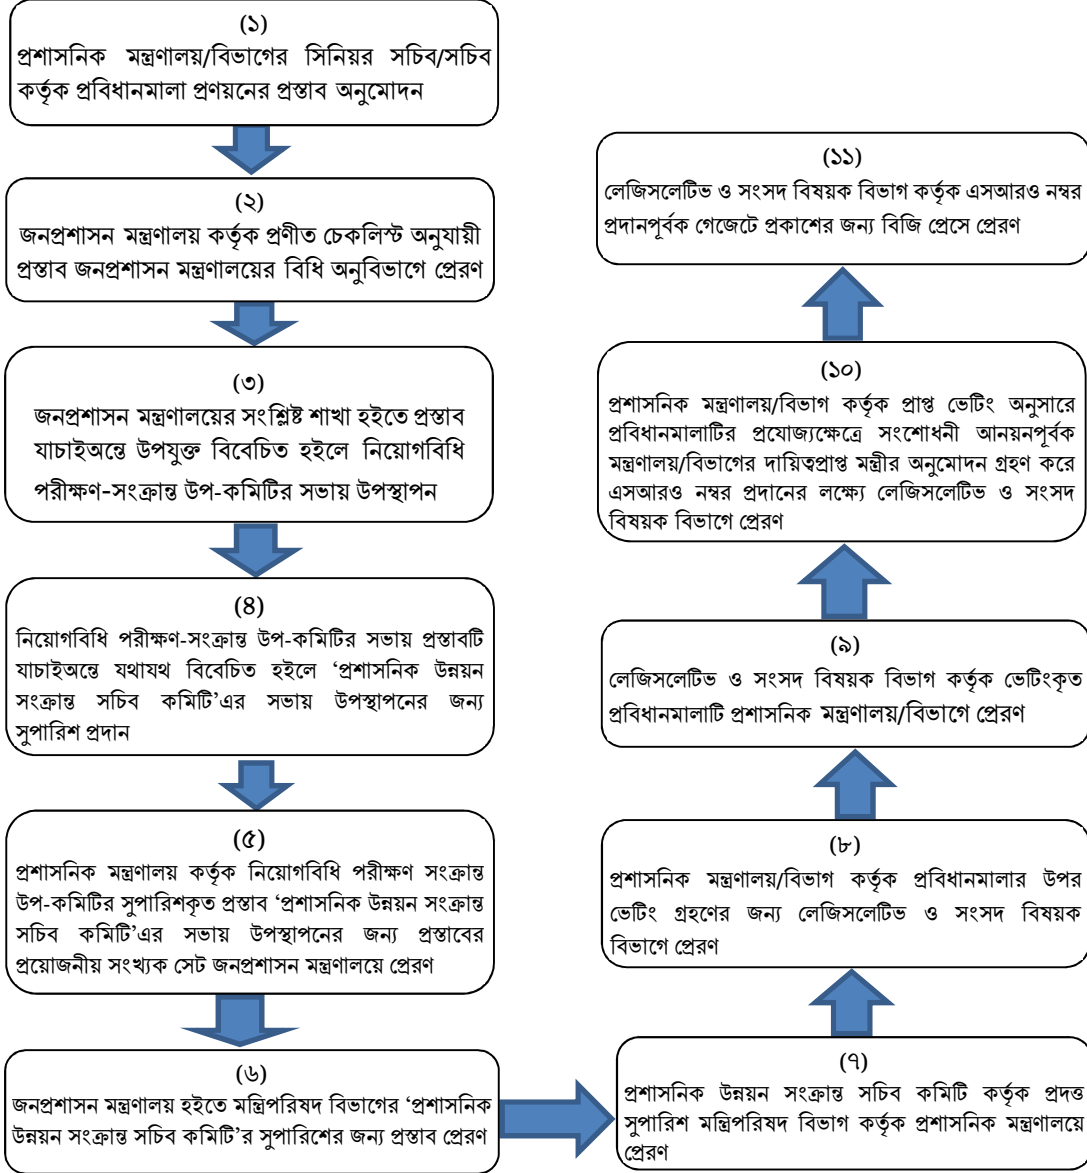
(১)
প্রশাসনিক মন্ত্রণালয়/বিভাগের সিনিয়র সচিব/সচিব কর্তৃক প্রবিধানমালা প্রণয়নের প্রস্তাব অনুমোদন

(২)
জনপ্রশাসন মন্ত্রণালয় কর্তৃক প্রণীত চেকলিস্ট অনুযায়ী প্রস্তাব জনপ্রশাসন মন্ত্রণালয়ের বিধি অনুবিভাগে প্রেরণ

(৩)
জনপ্রশাসন মন্ত্রণালয়ের সংশ্লিষ্ট শাখা হইতে প্রস্তাব যাচাইঅন্তে উপযুক্ত বিবেচিত হইলে নিয়োগবিধি পরীক্ষণ-সংক্রান্ত উপ-কমিটির সভায় উপস্থাপন

(৪)
নিয়োগবিধি পরীক্ষণ-সংক্রান্ত উপ-কমিটির সভায় প্রস্তাবটি যাচাইঅন্তে যথাযথ বিবেচিত হইলে 'প্রশাসনিক উন্নয়ন সংক্রান্ত সচিব কমিটি'এর সভায় উপস্থাপনের জন্য সুপারিশ প্রদান

(৫)
প্রশাসনিক মন্ত্রণালয় কর্তৃক নিয়োগবিধি পরীক্ষণ সংক্রান্ত উপ-কমিটির সুপারিশকৃত প্রস্তাব 'প্রশাসনিক উন্নয়ন সংক্রান্ত সচিব কমিটি'এর সভায় উপস্থাপনের জন্য প্রস্তাবের প্রয়োজনীয় সংখ্যক সেট জনপ্রশাসন মন্ত্রণালয়ে প্রেরণ

(৬)
জনপ্রশাসন মন্ত্রণালয় হইতে মন্ত্রিপরিষদ বিভাগের 'প্রশাসনিক উন্নয়ন সংক্রান্ত সচিব কমিটি'র সুপারিশের জন্য প্রস্তাব প্রেরণ

(৭)
প্রশাসনিক উন্নয়ন সংক্রান্ত সচিব কমিটি কর্তৃক প্রদত্ত সুপারিশ মন্ত্রিপরিষদ বিভাগ কর্তৃক প্রশাসনিক মন্ত্রণালয়ে প্রেরণ

(৮)
প্রশাসনিক মন্ত্রণালয়/বিভাগ কর্তৃক প্রবিধানমালার উপর ভেটিং গ্রহণের জন্য লেজিসলেটিভ ও সংসদ বিষয়ক বিভাগে প্রেরণ

(৯)
লেজিসলেটিভ ও সংসদ বিষয়ক বিভাগ কর্তৃক ভেটিংকৃত প্রবিধানমালাটি প্রশাসনিক মন্ত্রণালয়/বিভাগে প্রেরণ

(১০)
প্রশাসনিক মন্ত্রণালয়/বিভাগ কর্তৃক প্রাপ্ত ভেটিং অনুসারে প্রবিধানমালাটির প্রযোজ্যক্ষেত্রে সংশোধনী আনয়নপূর্বক মন্ত্রণালয়/বিভাগের দায়িত্বপ্রাপ্ত মন্ত্রীর অনুমোদন গ্রহণ করে এসআরও নম্বর প্রদানের লক্ষ্যে লেজিসলেটিভ ও সংসদ বিষয়ক বিভাগে প্রেরণ

(১১)
লেজিসলেটিভ ও সংসদ বিষয়ক বিভাগ কর্তৃক এসআরও নম্বর প্রদানপূর্বক গেজেটে প্রকাশের জন্য বিজি প্রেসে প্রেরণ